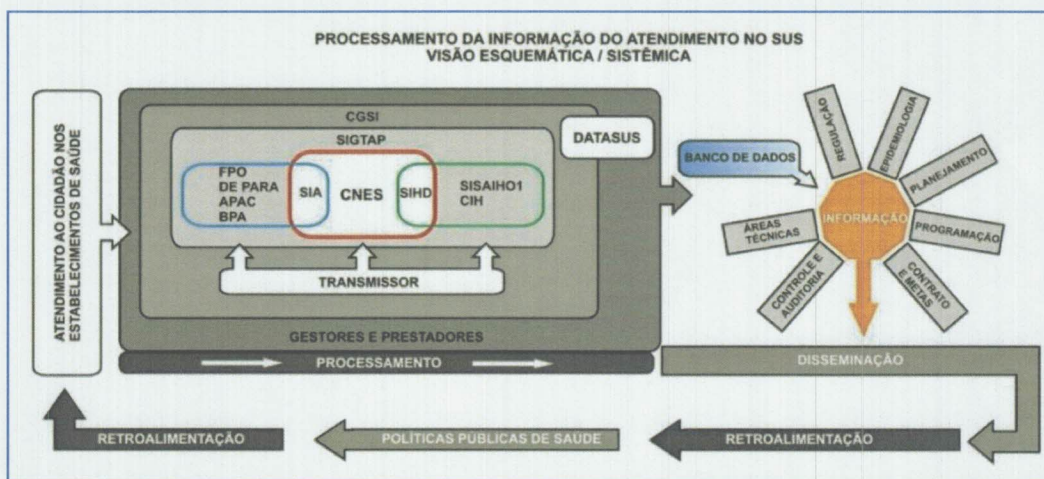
PROCESSAMENTO DA INFORMAÇÃO DO ATENDIMENTO NO SUS
VISÃO ESQUEMÁTICA / SISTÊMICA

ATENDIMENTO AO CIDADÃO NOS ESTABELECIMENTOS DE SAÚDE

CGSI

SIGTAP

DATASUS

FPO
DE PARA
APAC
BPA

SIA

CNES

SIHD

SISAIHO1
CIH

TRANSMISSOR

GESTORES E PRESTADORES

PROCESSAMENTO

BANCO DE DADOS

REGULAÇÃO

EPIDEMIOLOGIA

PLANEJAMENTO

ÁREAS TÉCNICAS

INFORMAÇÃO

PROGRAMAÇÃO

CONTROLE E AUDITORIA

CONTRATO E METAS

DISSEMINAÇÃO

RETROALIMENTAÇÃO

POLÍTICAS PÚBLICAS DE SAÚDE

RETROALIMENTAÇÃO